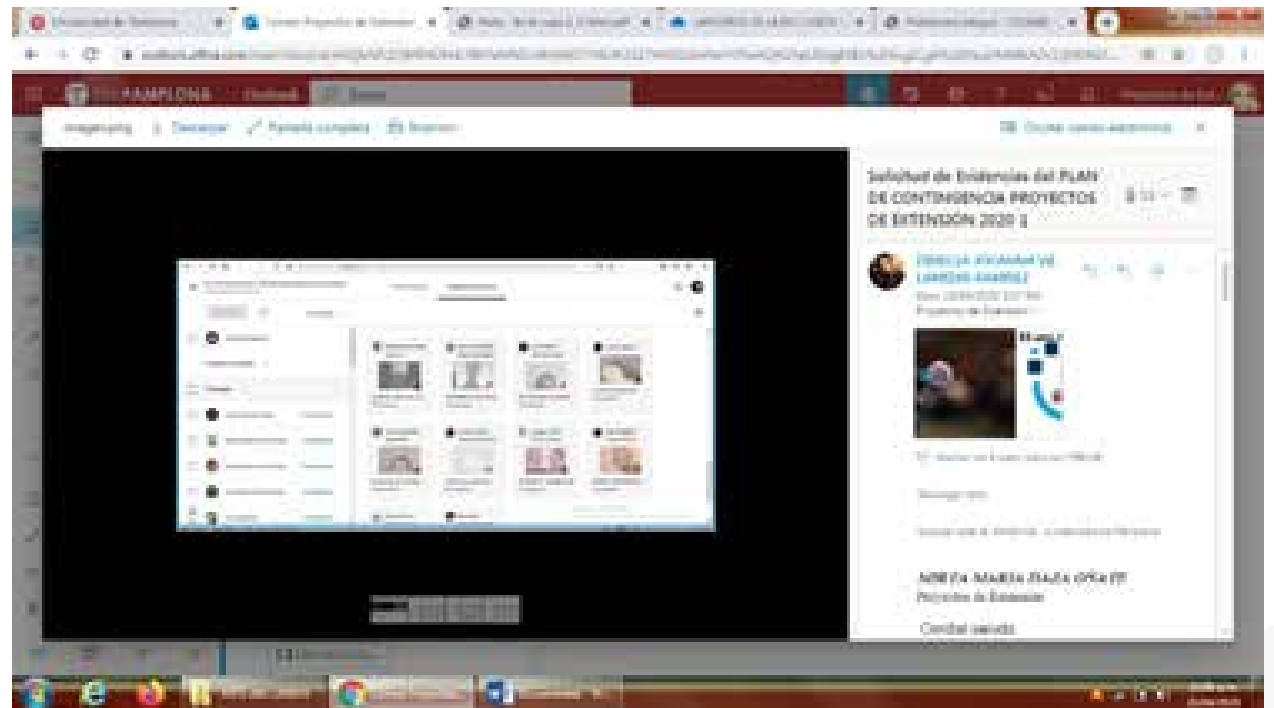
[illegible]

PAMPLONA

imagen.png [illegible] Descargar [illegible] Pantalla completa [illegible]

Solicitud de Evidencias del PLAN DE CONTINGENCIA PROYECTOS DE EXTENSIÓN 2020 1

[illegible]

Proyectos de Extensión

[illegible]

ADRIANA MARIA ZAAZA OÑATE
Proyectos de Extensión

Cordial saludo